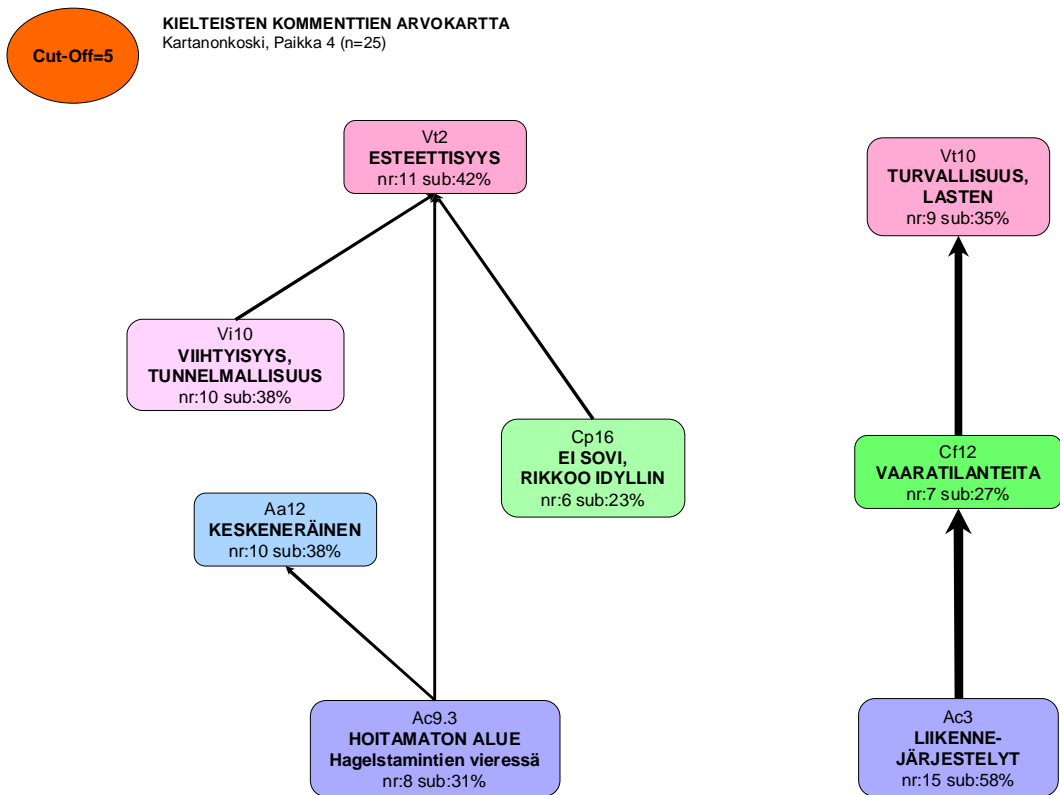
Cut-Off=5

KIELTEISTEN KOMMENTTIEN ARVOKARTTA
Kartanonkoski, Paikka 4 (n=25)

Vt2
ESTEETTISYYS
nr:11 sub:42%

Vt10
TURVALLISUUS, LASTEN
nr:9 sub:35%

Vi10
VIIHTYISYYS, TUNNELMALLISUUS
nr:10 sub:38%

Cp16
EI SOVI, RIKKOO IDYLLIN
nr:6 sub:23%

Cf12
VAARATILANTEITA
nr:7 sub:27%

Aa12
KESKENERÄINEN
nr:10 sub:38%

Ac9.3
HOITAMATON ALUE
Hagelstamintien vieressä
nr:8 sub:31%

Ac3
LIIKENNE-JÄRJESTELYT
nr:15 sub:58%